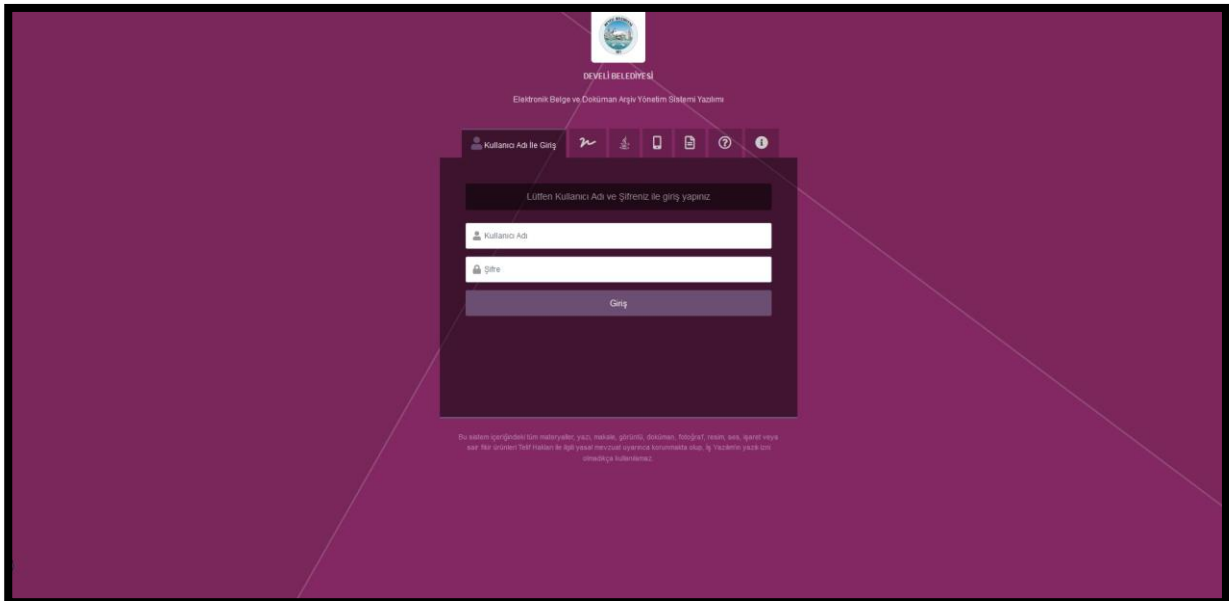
DEVELİ BELEDİYESİ

Elektronik Belge ve Doküman Arşiv Yönetim Sistemi Yazılımı

Kullanıcı Adı İle Giriş

Lütfen Kullanıcı Adı ve Şifreniz ile giriş yapınız

Kullanıcı Adı

Şifre

Giriş

Bu sistem içeriğindeki tüm materyaller, yazı, makale, görüntü, doküman, fotoğraf, resim, ses, işaret veya sair fikir ürünleri Telif Hakları ile ilgili yasal mevzuat uyarınca korunmakta olup, İş Yazılımın yazılı izni olmaksızın kullanılamaz.